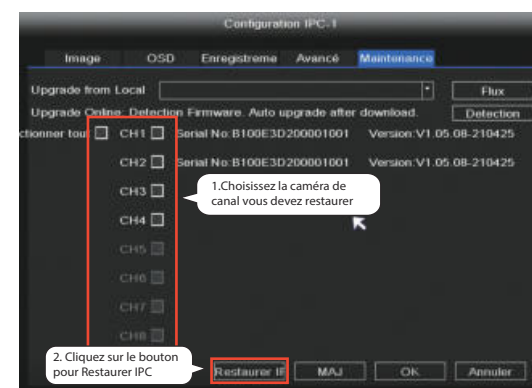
Configuration IPC-1

Image OSD Enregistreme Avancé Maintenance

Upgrade from Local

Flux

Upgrade Online: Detection Firmware. Auto upgrade after download.

Detection

ctionner tou

CH1 Serial No:B100E3D200001001 Version:V1.05.08-210425

CH2 Serial No:B100E3D200001001 Version:V1.05.08-210425

CH3

CH4

CH5

CH6

CH7

CH8

1.Choisissez la caméra de canal vous devez restaurer

2. Cliquez sur le bouton pour Restaurer IPC

Restaurer IF MAJ OK Annuler